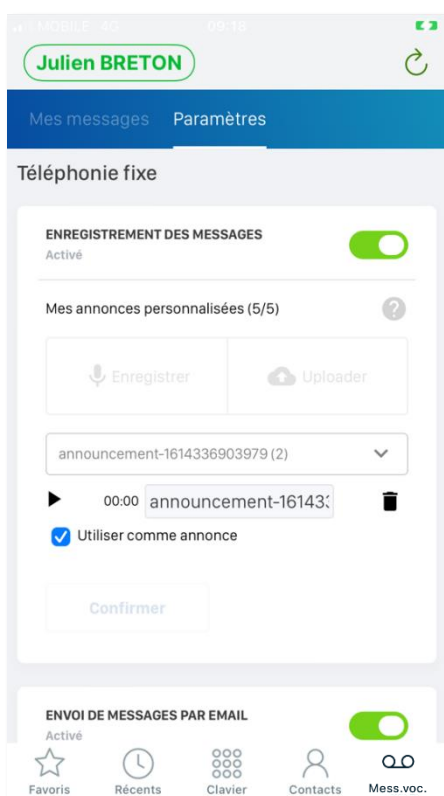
MOBILE 4G 09:16

Julien BRETON

Mes messages Paramètres

Téléphonie fixe

ENREGISTREMENT DES MESSAGES
Activé

Mes annonces personnalisées (5/5)

Enregistrer Uploader

announcement-1614336903979 (2)

00:00 announcement-16143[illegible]

Utiliser comme annonce

Confirmer

ENVOI DE MESSAGES PAR EMAIL
Activé

Favoris Récents Clavier Contacts Mess.voc.